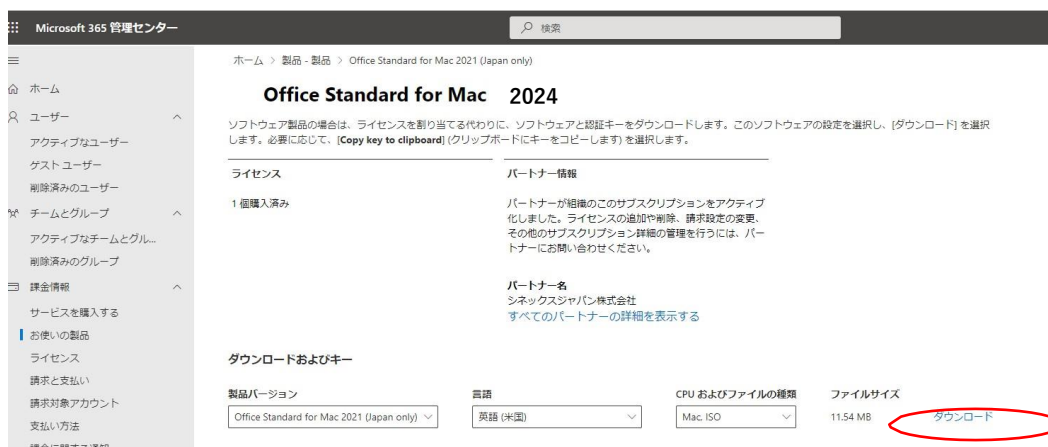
Microsoft 365 管理センター

検索

ホーム

ユーザー

アクティブなユーザー

ゲスト ユーザー

削除済みのユーザー

チームとグループ

アクティブなチームとグル...

削除済みのグループ

課金情報

サービスを購入する

お使いの製品

ライセンス

請求と支払い

請求対象アカウント

支払い方法

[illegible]

ホーム > 製品 - 製品 > Office Standard for Mac 2021 (Japan only)

Office Standard for Mac 2024

ソフトウェア製品の場合は、ライセンスを割り当てる代わりに、ソフトウェアと認証キーをダウンロードします。このソフトウェアの設定を選択し、[ダウンロード] を選択します。必要に応じて、[Copy key to clipboard] (クリップボードにキーをコピーします) を選択します。

ライセンス

1 個購入済み

パートナー情報

パートナーが組織のこのサブスクリプションをアクティブ化しました。ライセンスの追加や削除、請求設定の変更、その他のサブスクリプション詳細の管理を行うには、パートナーにお問い合わせください。

パートナー名

シネックスジャパン株式会社

すべてのパートナーの詳細を表示する

ダウンロードおよびキー

| 製品バージョン | 言語 | CPU およびファイルの種類 | ファイルサイズ | |
|---|---|---|---|---|
| Office Standard for Mac 2021 (Japan only) | 英語 (米国) | Mac. ISO | 11.54 MB | ダウンロード |